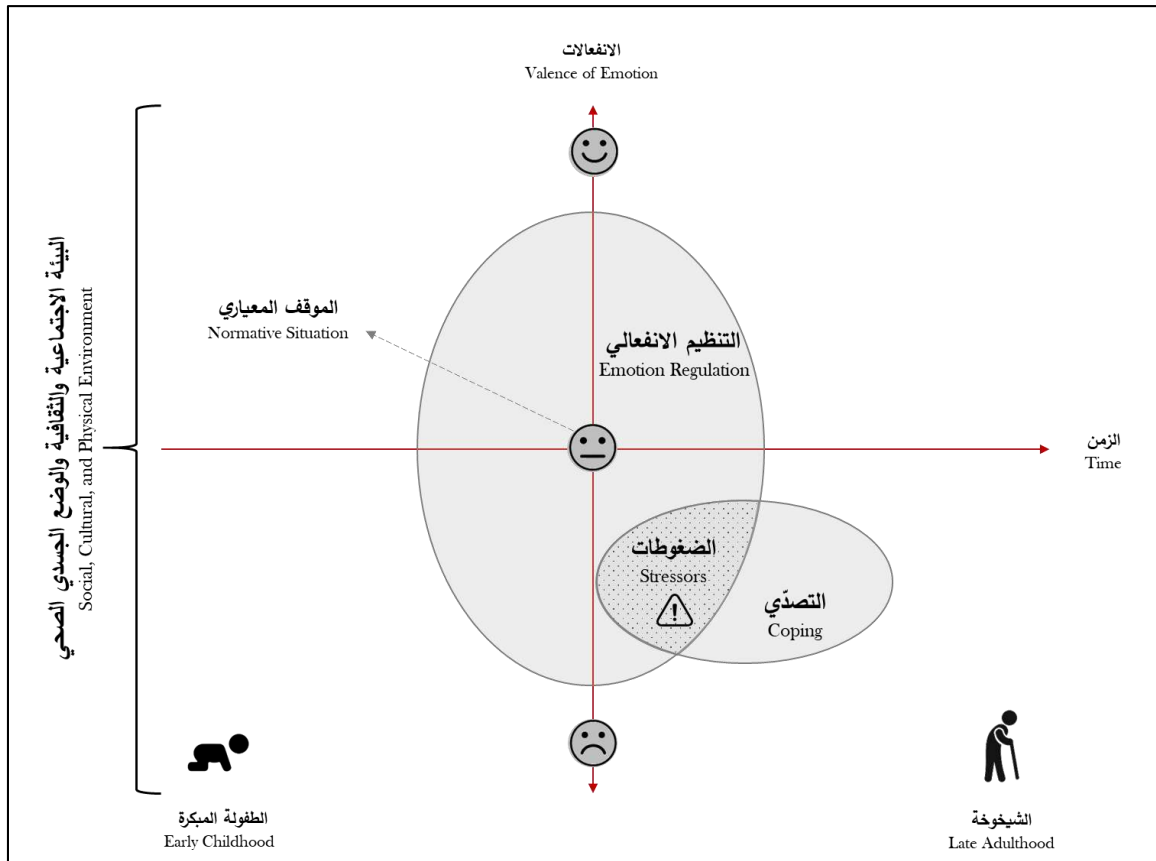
الانفعالات
Valence of Emotion

البيئة الاجتماعية والثقافية والوضع الجسدي الصحي
Social, Cultural, and Physical Environment

الموقف المعياري
Normative Situation

التنظيم الانفعالي
Emotion Regulation

الزمن
Time

الضغوطات
Stressors

التصدّي
Coping

الطفولة المبكرة
Early Childhood

الشيخوخة
Late Adulthood